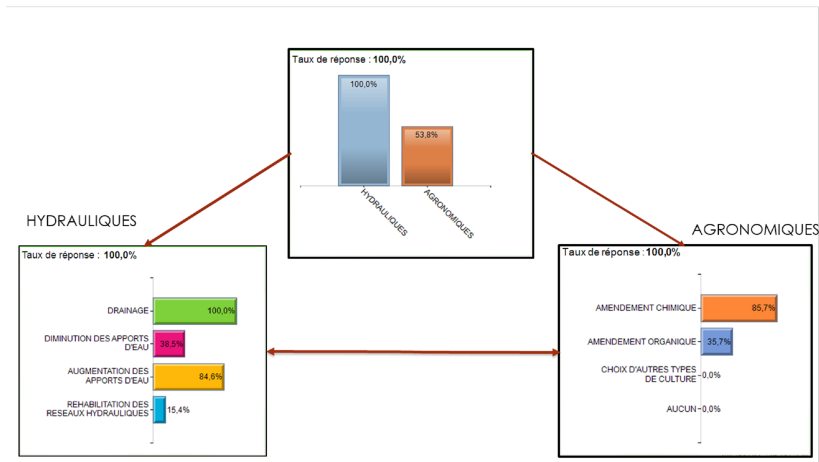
Taux de réponse : 100,0%

100,0%

53,8%

HYDRAULIQUES

AGRONOMIQUES

HYDRAULIQUES

Taux de réponse : 100,0%

DRAINAGE 100,0%

DIMINUTION DES APPORTS D'EAU 38,5%

AUGMENTATION DES APPORTS D'EAU 84,6%

REHABILITATION DES RESEAUX HYDRAULIQUES 15,4%

AGRONOMIQUES

Taux de réponse : 100,0%

AMENDEMENT CHIMIQUE 85,7%

AMENDEMENT ORGANIQUE 35,7%

CHOIX D'AUTRES TYPES DE CULTURE 0,0%

AUCUN 0,0%